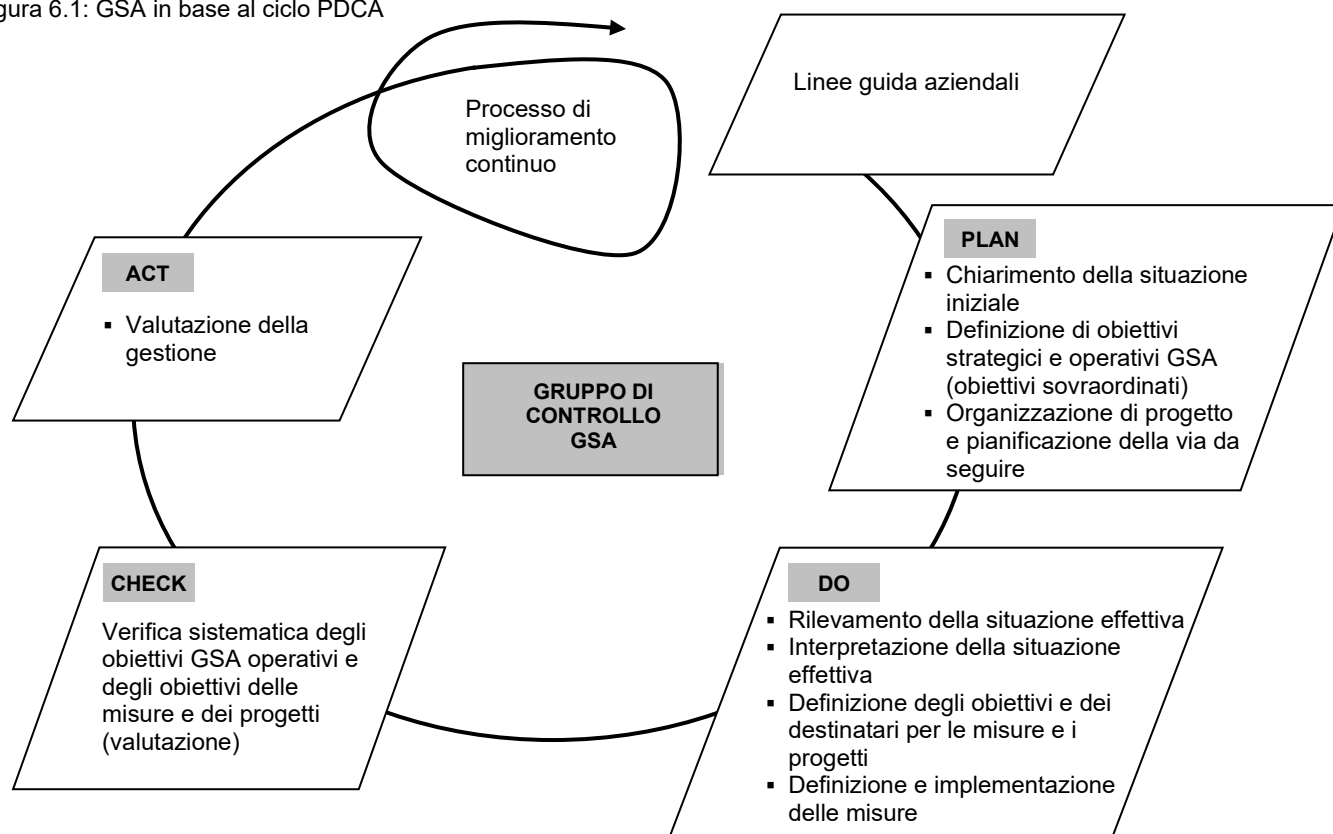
gura 6.1: GSA in base al ciclo PDCA

Processo di miglioramento continuo

Linee guida aziendali

PLAN

- Chiarimento della situazione iniziale
- Definizione di obiettivi strategici e operativi GSA (obiettivi sovraordinati)
- Organizzazione di progetto e pianificazione della via da seguire

ACT

- Valutazione della gestione

GRUPPO DI CONTROLLO GSA

CHECK

Verifica sistematica degli obiettivi GSA operativi e degli obiettivi delle misure e dei progetti (valutazione)

DO

- Rilevamento della situazione effettiva
- Interpretazione della situazione effettiva
- Definizione degli obiettivi e dei destinatari per le misure e i progetti
- Definizione e implementazione delle misure